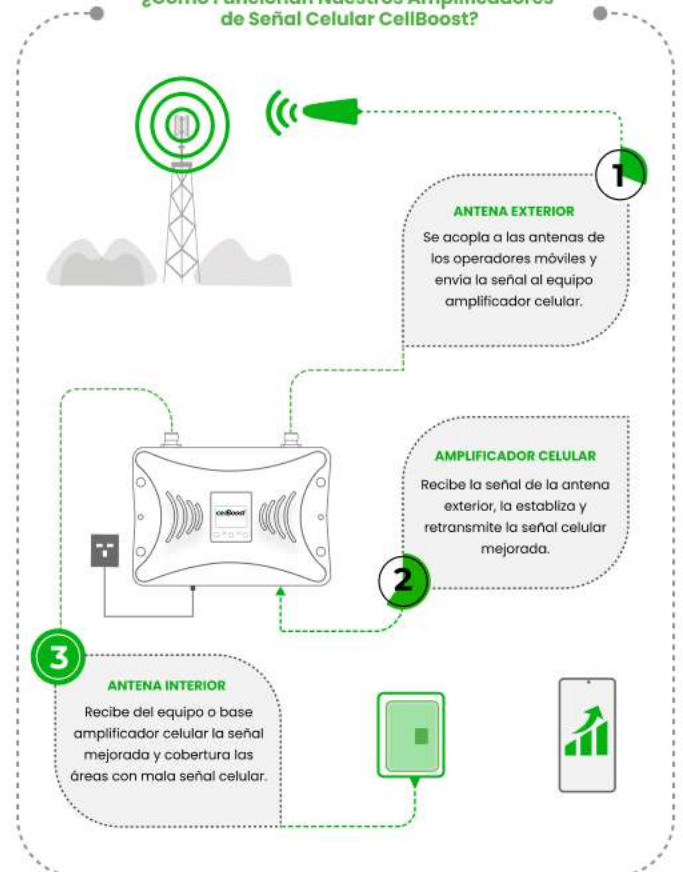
¿Cómo Funcionan Nuestros Amplificadores de Señal Celular CellBoost?

1

ANTENA EXTERIOR

Se acopla a las antenas de los operadores móviles y envía la señal al equipo amplificador celular.

cellBoost

AMPLIFICADOR CELULAR

Recibe la señal de la antena exterior, la estabiliza y retransmite la señal celular mejorada.

2

3

ANTENA INTERIOR

Recibe del equipo o base amplificador celular la señal mejorada y cobertura las áreas con mala señal celular.